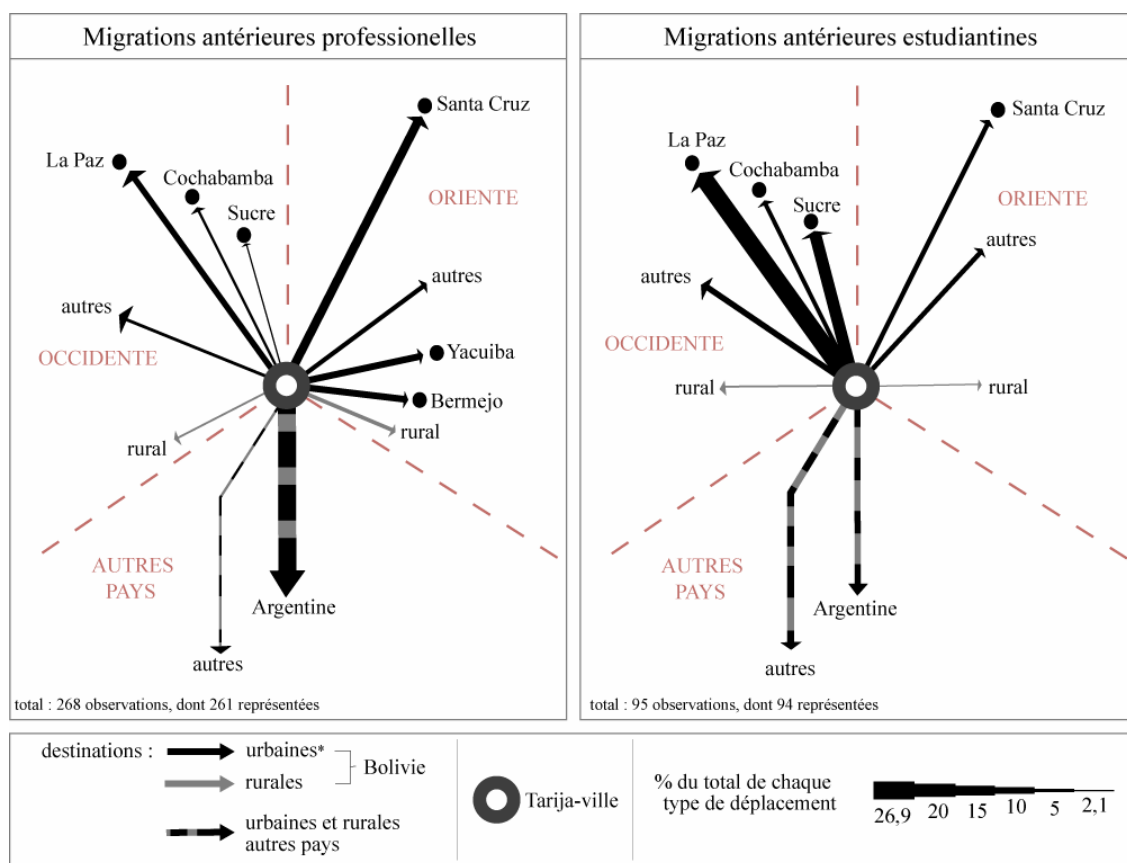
Migrations antérieures professionnelles

Santa Cruz
La Paz
Cochabamba
Sucre
ORIENTE
autres
autres
OCCIDENTE
Yacuiba
Bermejo
rural
rural
AUTRES PAYS
Argentine
autres

total : 268 observations, dont 261 représentées

Migrations antérieures estudiantines

Santa Cruz
La Paz
Cochabamba
Sucre
ORIENTE
autres
autres
OCCIDENTE
rural
rural
AUTRES PAYS
Argentine
autres

total : 95 observations, dont 94 représentées

destinations : urbaines* rurales } Bolivie
urbaines et rurales autres pays
Tarija-ville
% du total de chaque type de déplacement
26,9 20 15 10 5 2,1